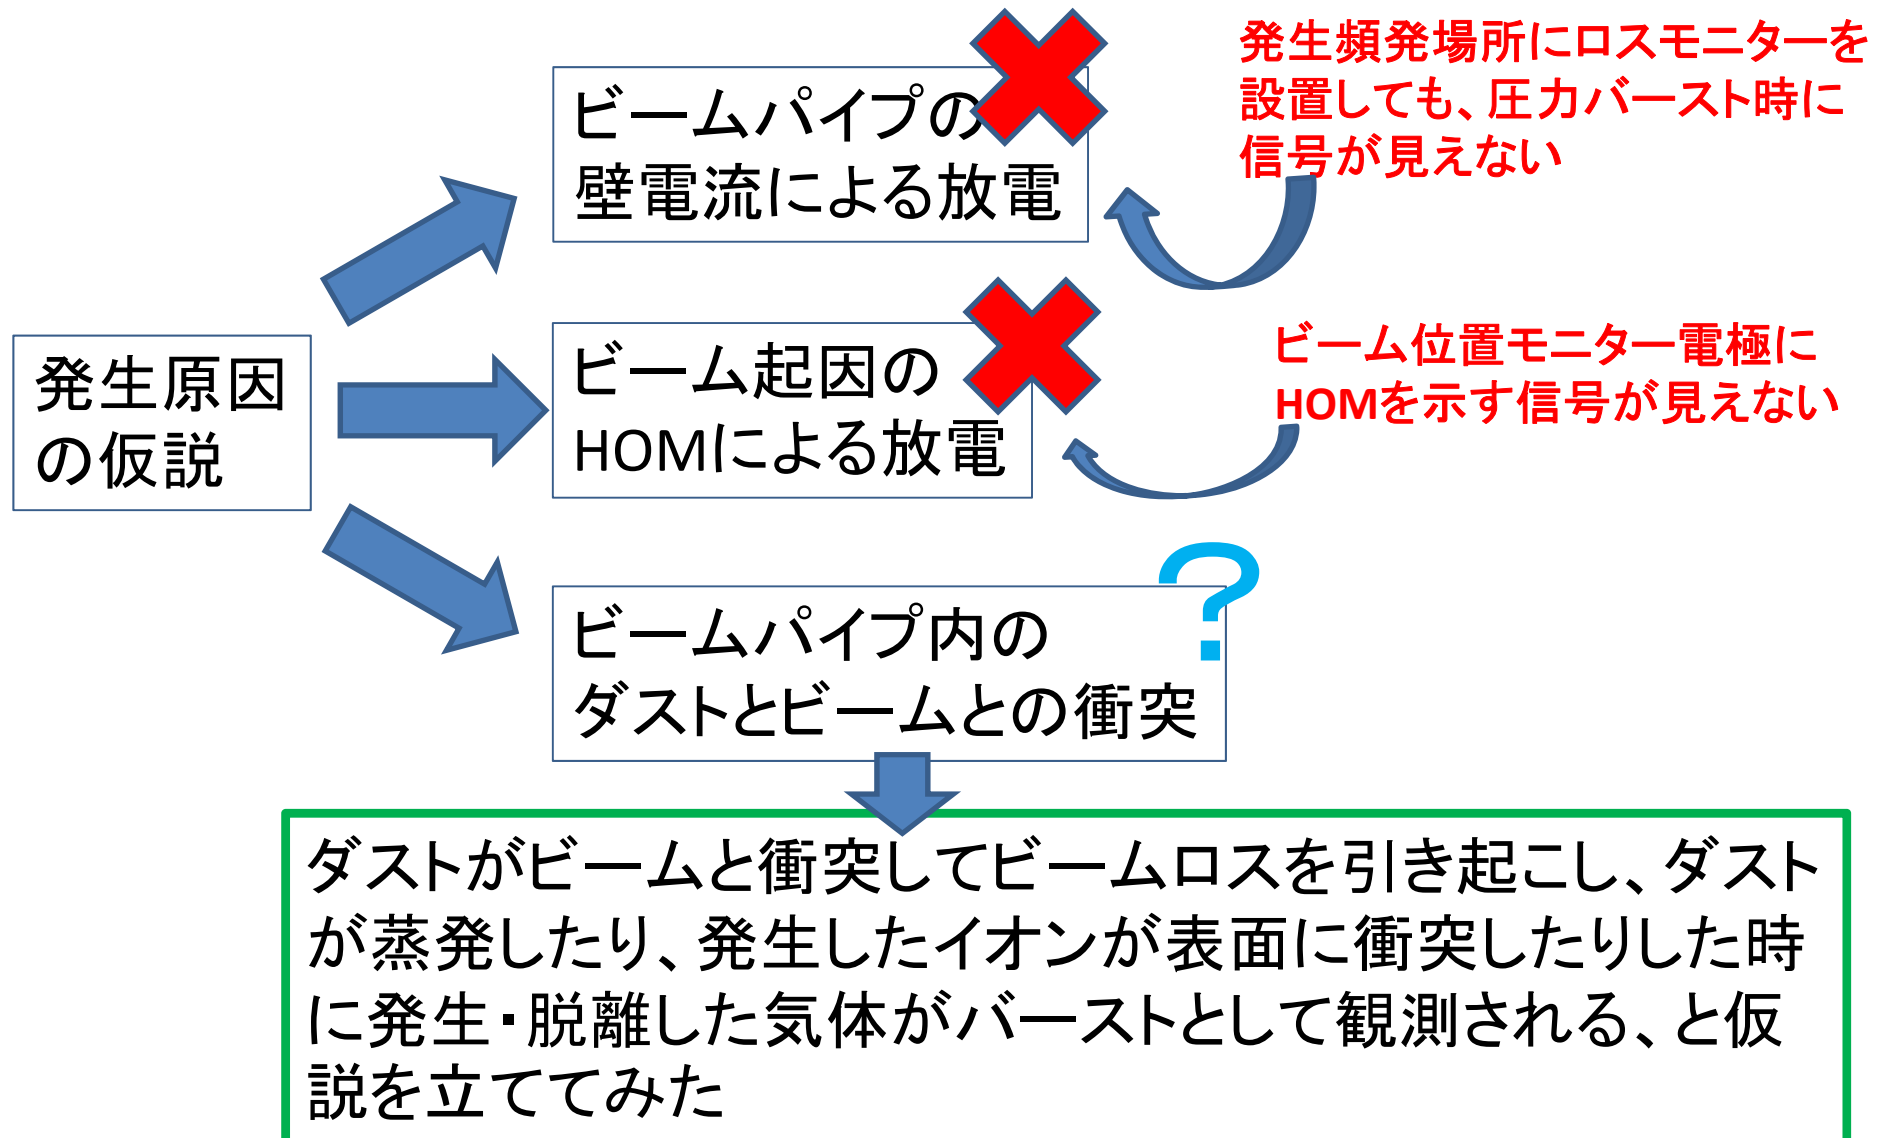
発生原因の仮説

ビームパイプの壁電流による放電

発生頻発場所にロスモニターを設置しても、圧力バースト時に信号が見えない

ビーム起因のHOMによる放電

ビーム位置モニター電極にHOMを示す信号が見えない

ビームパイプ内のダストとビームとの衝突

?

ダストがビームと衝突してビームロスを引き起こし、ダストが蒸発したり、発生したイオンが表面に衝突したりした時に発生・脱離した気体がバーストとして観測される、と仮説を立ててみた